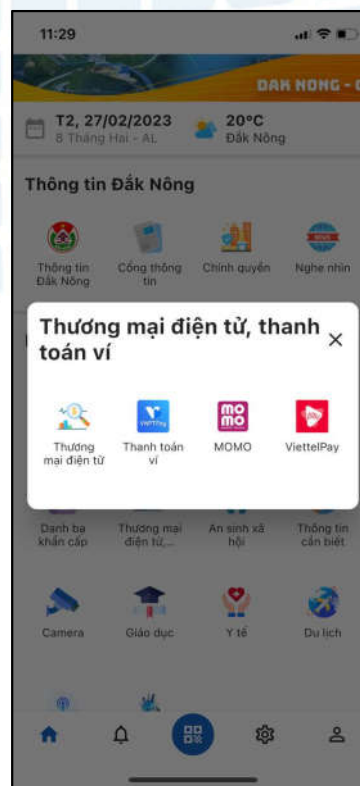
11:29

DAK NONG - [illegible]

T2, 27/02/2023
8 Tháng Hai - AL

20°C
Đắk Nông

Thông tin Đắk Nông

Thông tin Đắk Nông

Cổng thông tin

Chính quyền

Nghe nhìn

Thương mại điện tử, thanh toán ví

×

Thương mại điện tử

Thanh toán ví

MOMO

ViettelPay

Danh bạ khẩn cấp

Thương mại điện tử,...

An sinh xã hội

Thông tin cần biết

Camera

Giáo dục

Y tế

Du lịch